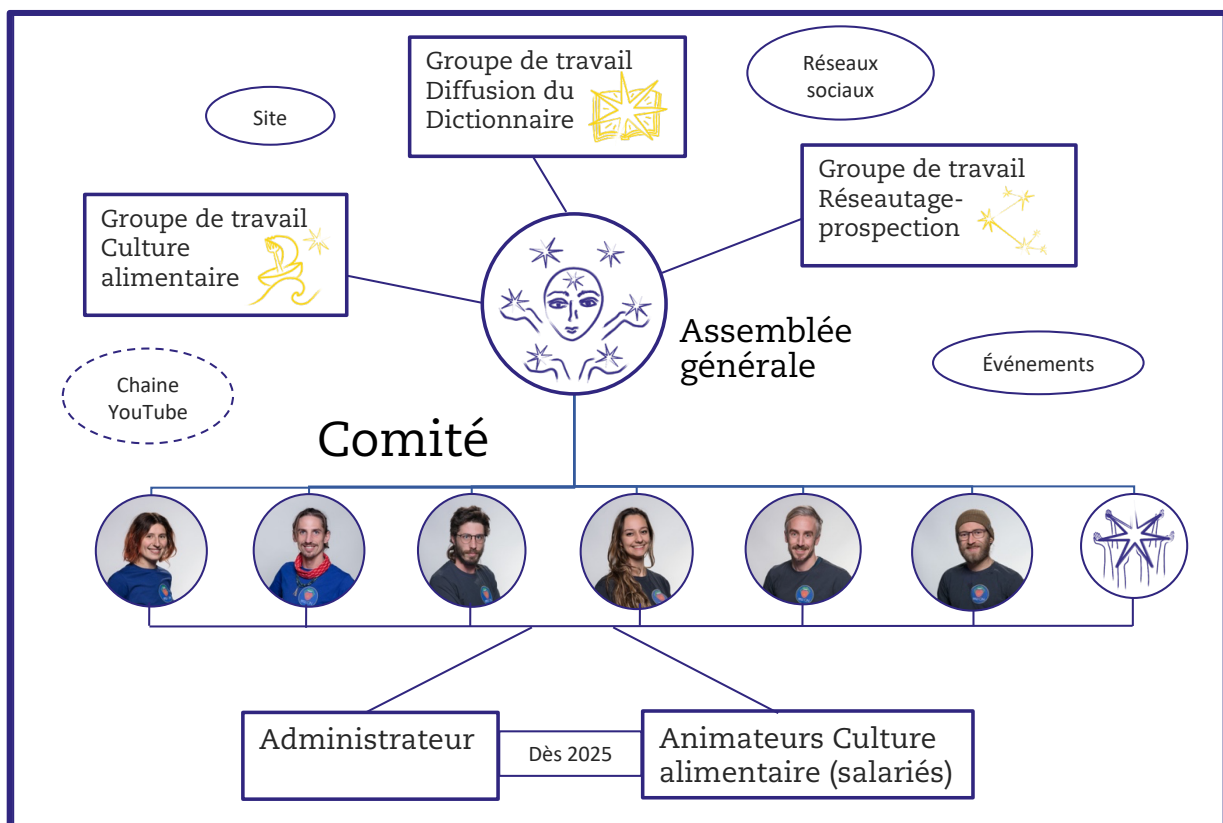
Groupe de travail Diffusion du Dictionnaire

Réseaux sociaux

Site

Groupe de travail Réseautage-prospection

Groupe de travail Culture alimentaire

Assemblée générale

Événements

Chaine YouTube

Comité

Administrateur

Dès 2025

Animateurs Culture alimentaire (salariés)